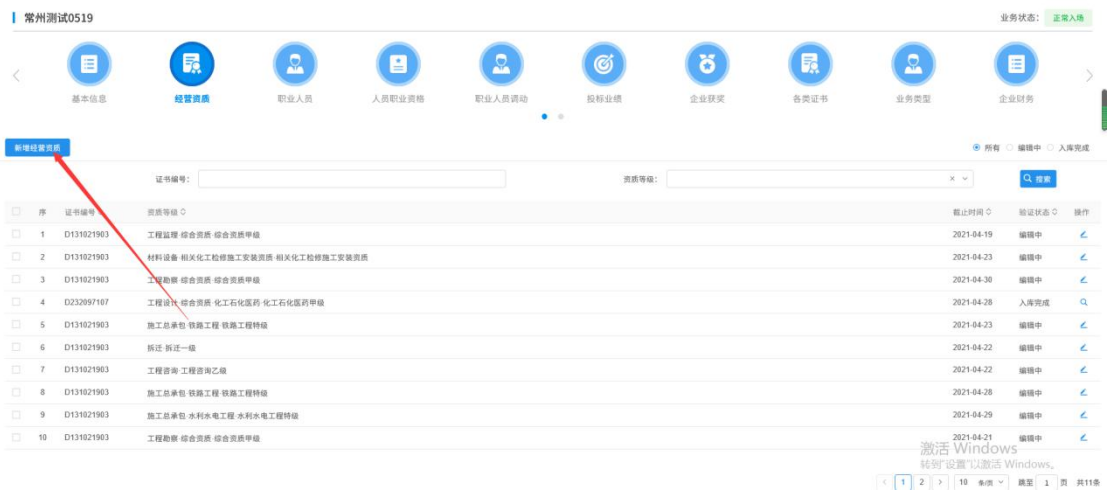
常州测试0519

业务状态： 正常入场

基本信息 经营资质 职业人员 人员职业资格 职业人员调动 投标业绩 企业获奖 各类证书 业务类型 企业财务

新增经营资质

所有 编辑中 入库完成

证书编号：

资质等级：

搜索

| | 序 | 证书编号 | 资质等级 | 截止时间 | 验证状态 | 操作 |
|---|---|---|---|---|---|---|
| | 1 | D131021903 | 工程监理·综合资质·综合资质甲级 | 2021-04-19 | 编辑中 | |
| | 2 | D131021903 | 材料设备·相关化工检修施工安装资质·相关化工检修施工安装资质 | 2021-04-23 | 编辑中 | |
| | 3 | D131021903 | 工程勘察·综合资质·综合资质甲级 | 2021-04-30 | 编辑中 | |
| | 4 | D232097107 | 工程设计·综合资质·化工石化医药·化工石化医药甲级 | 2021-04-28 | 入库完成 | |
| | 5 | D131021903 | 施工总承包·铁路工程·铁路工程特级 | 2021-04-23 | 编辑中 | |
| | 6 | D131021903 | 拆迁·拆迁一级 | 2021-04-22 | 编辑中 | |
| | 7 | D131021903 | 工程咨询·工程咨询乙级 | 2021-04-22 | 编辑中 | |
| | 8 | D131021903 | 施工总承包·铁路工程·铁路工程特级 | 2021-04-28 | 编辑中 | |
| | 9 | D131021903 | 施工总承包·水利水电工程·水利水电工程特级 | 2021-04-29 | 编辑中 | |
| | 10 | D131021903 | 工程勘察·综合资质·综合资质甲级 | 2021-04-21 | 编辑中 | |

激活 Windows
转到"设置"以激活 Windows。

< 1 2 > 10 条/页 跳至 1 页 共11条